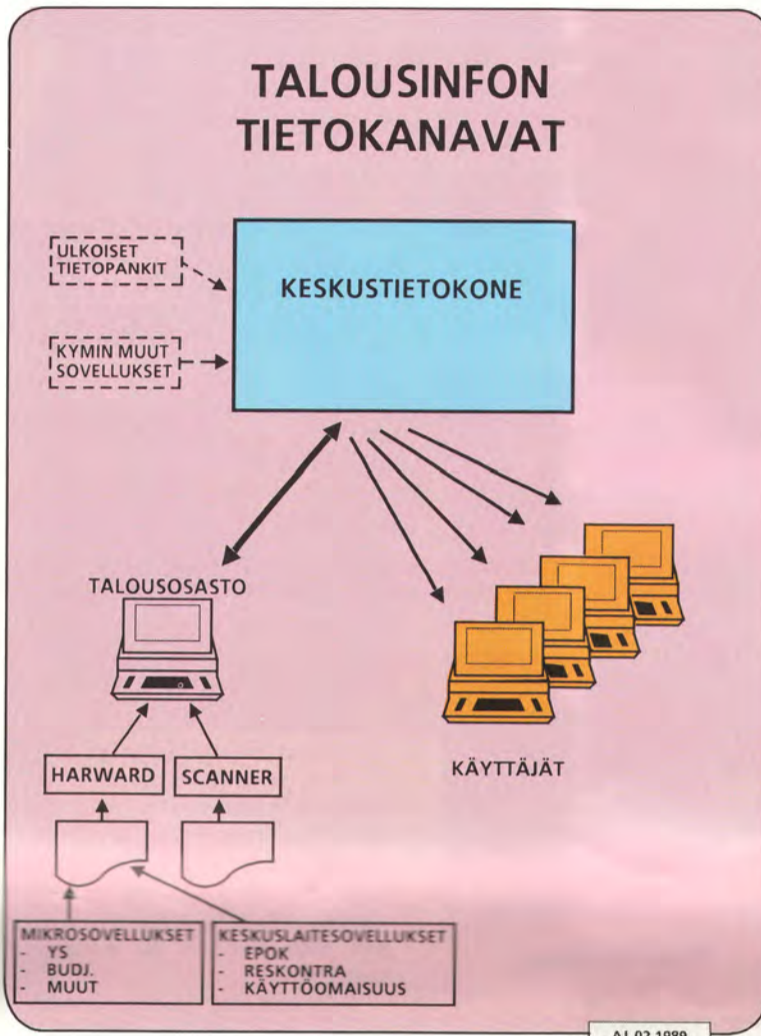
TALOUSINFON TIETOKANAVAT

ULKOISET TIETOPANKIT

KYMIN MUUT SOVELLUKSET

KESKUSTIETOKONE

TALOUSOSASTO

KÄYTTÄJÄT

HARWARD

SCANNER

MIKROSOVELLUKSET
- YS
- BUDJ.
- MUUT

KESKUSLAITESOVELLUKSET
- EPOK
- RESKONTRA
- KÄYTTÖOMAISUUS

AJ 02 1989